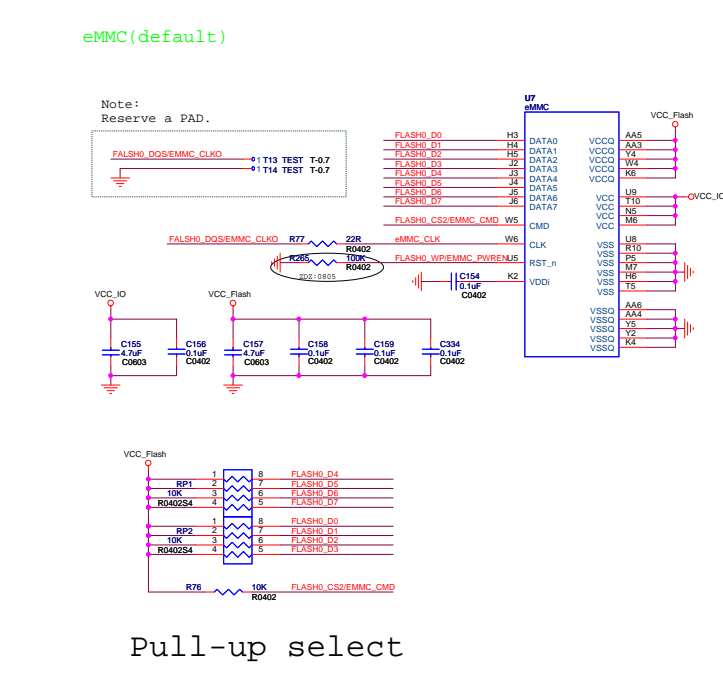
eMMC(default)

Note:
Reserve a PAD.

FALSH0_DQS/EMMC_CLKO
1 T13 TEST T-0.7
1 T14 TEST T-0.7

U7
eMMC

FLASH0_D0 H3 DATA0
FLASH0_D1 H4 DATA1
FLASH0_D2 H5 DATA2
FLASH0_D3 J2 DATA3
FLASH0_D4 J3 DATA4
FLASH0_D5 J4 DATA5
FLASH0_D6 J5 DATA6
FLASH0_D7 J6 DATA7
FLASH0_CS2/EMMC_CMD W5 CMD
FALSH0_DQS/EMMC_CLKO R77 22R R0402 eMMC_CLK W6 CLK
R265 10K R0402 FLASH0_WP/EMMC_PWREN U5 RST_n
ZDZ:0805
C154 0.1uF C0402 K2 VDDi

VCC_Flash
VCCQ AA5
VCCQ AA3
VCCQ Y4
VCCQ W4
VCCQ K6
VCC U9
VCC T10
VCC N5
VCC M6
VCC_IO
VSS U8
VSS R10
VSS P5
VSS M7
VSS H6
VSS T5
VSSQ AA6
VSSQ AA4
VSSQ Y5
VSSQ Y2
VSSQ K4

VCC_IO
C155 4.7uF C0603
C156 0.1uF C0402
VCC_Flash
C157 4.7uF C0603
C158 0.1uF C0402
C159 0.1uF C0402
C334 0.1uF C0402

VCC_Flash
RP1 10K R0402S4
1 8 FLASH0_D4
2 7 FLASH0_D5
3 6 FLASH0_D6
4 5 FLASH0_D7
RP2 10K R0402S4
1 8 FLASH0_D0
2 7 FLASH0_D1
3 6 FLASH0_D2
4 5 FLASH0_D3
R76 10K R0402 FLASH0_CS2/EMMC_CMD

Pull-up select